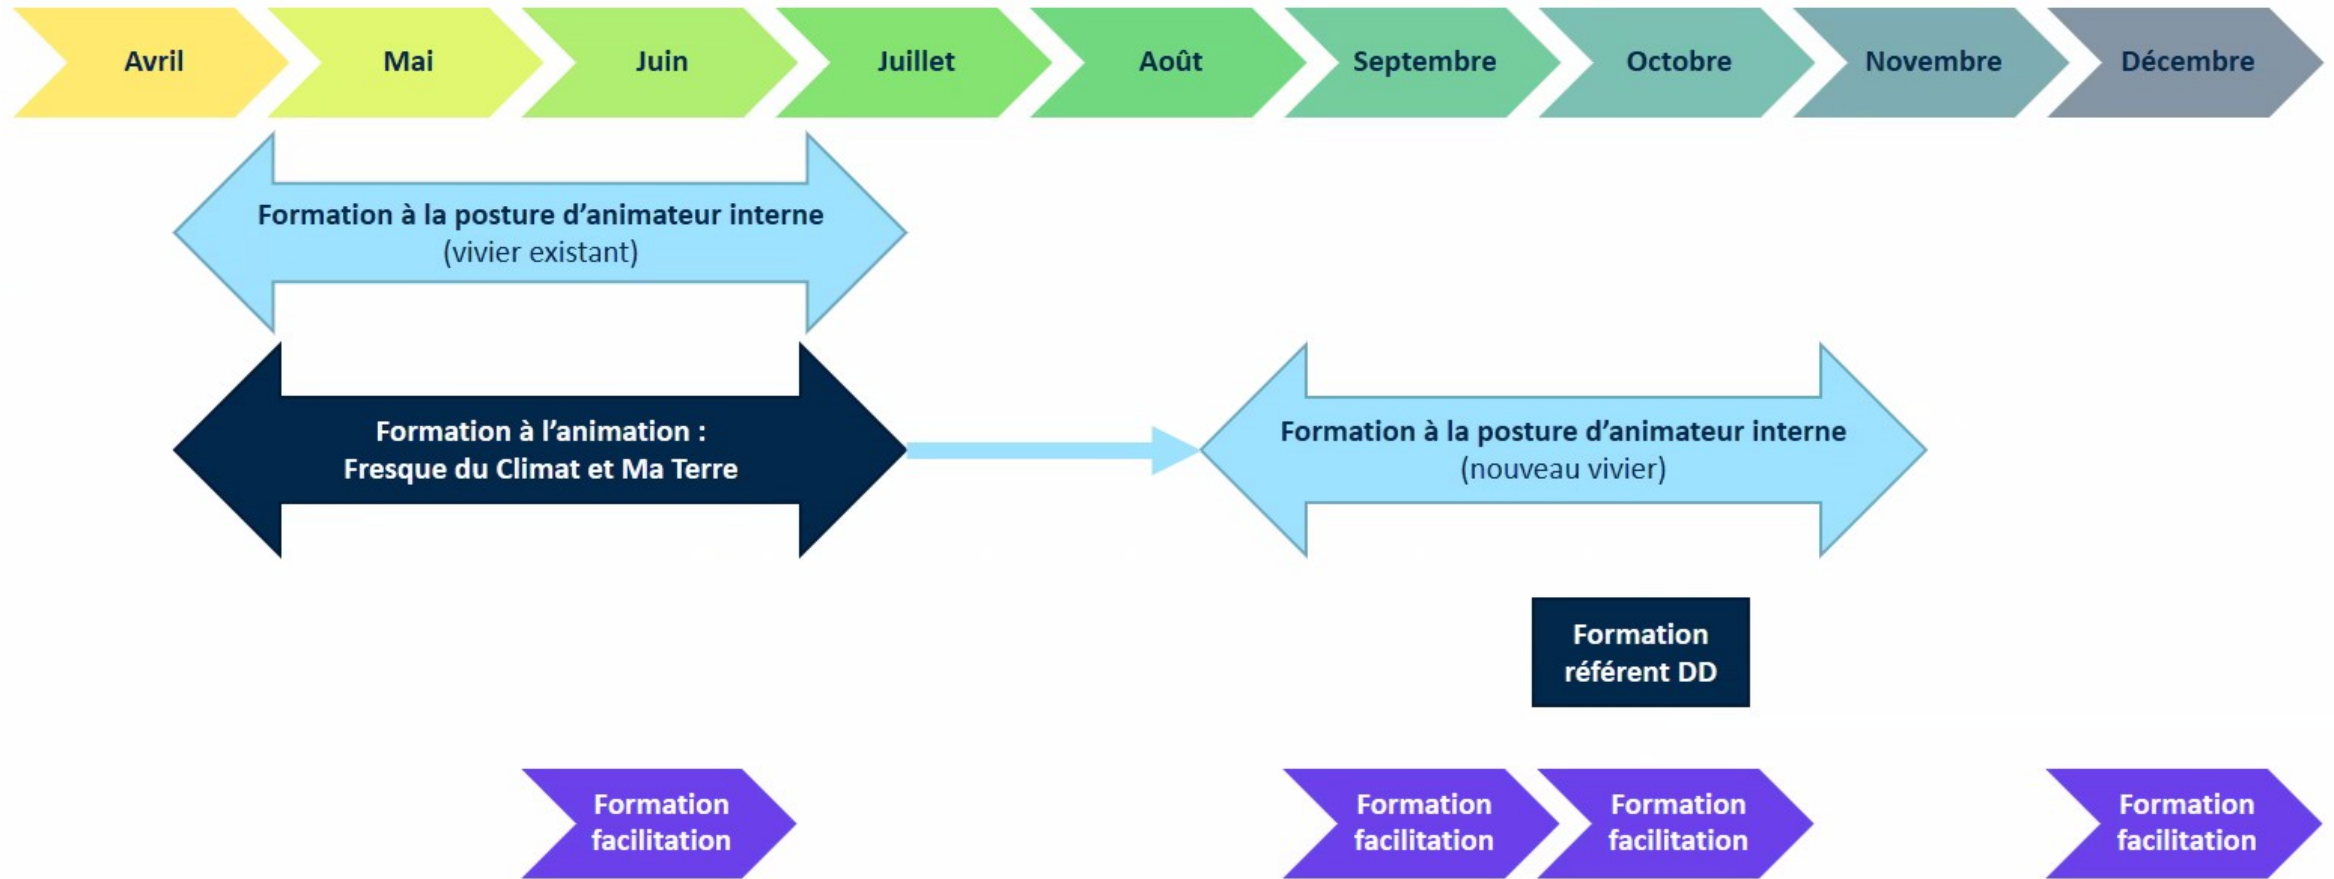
Avril
Mai
Juin
Juillet
Août
Septembre
Octobre
Novembre
Décembre

Formation à la posture d'animateur interne
(vivier existant)

Formation à l'animation :
Fresque du Climat et Ma Terre

Formation à la posture d'animateur interne
(nouveau vivier)

Formation
référent DD

Formation
facilitation

Formation
facilitation

Formation
facilitation

Formation
facilitation